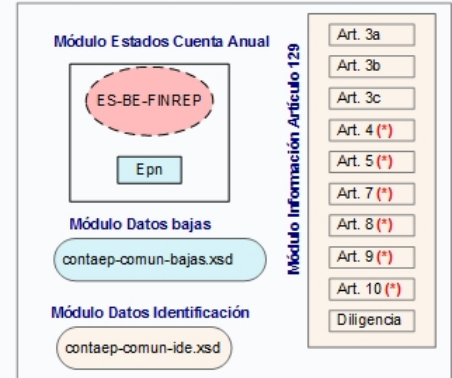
Módulo Estados Cuenta Anual

ES-BE-FINREP

Epn

Módulo Datos bajas

contaep-comun-bajas.xsd

Módulo Datos Identificación

contaep-comun-ide.xsd

Módulo Información Artículo 129

Art. 3a

Art. 3b

Art. 3c

Art. 4 (*)

Art. 5 (*)

Art. 7 (*)

Art. 8 (*)

Art. 9 (*)

Art. 10 (*)

Diligencia